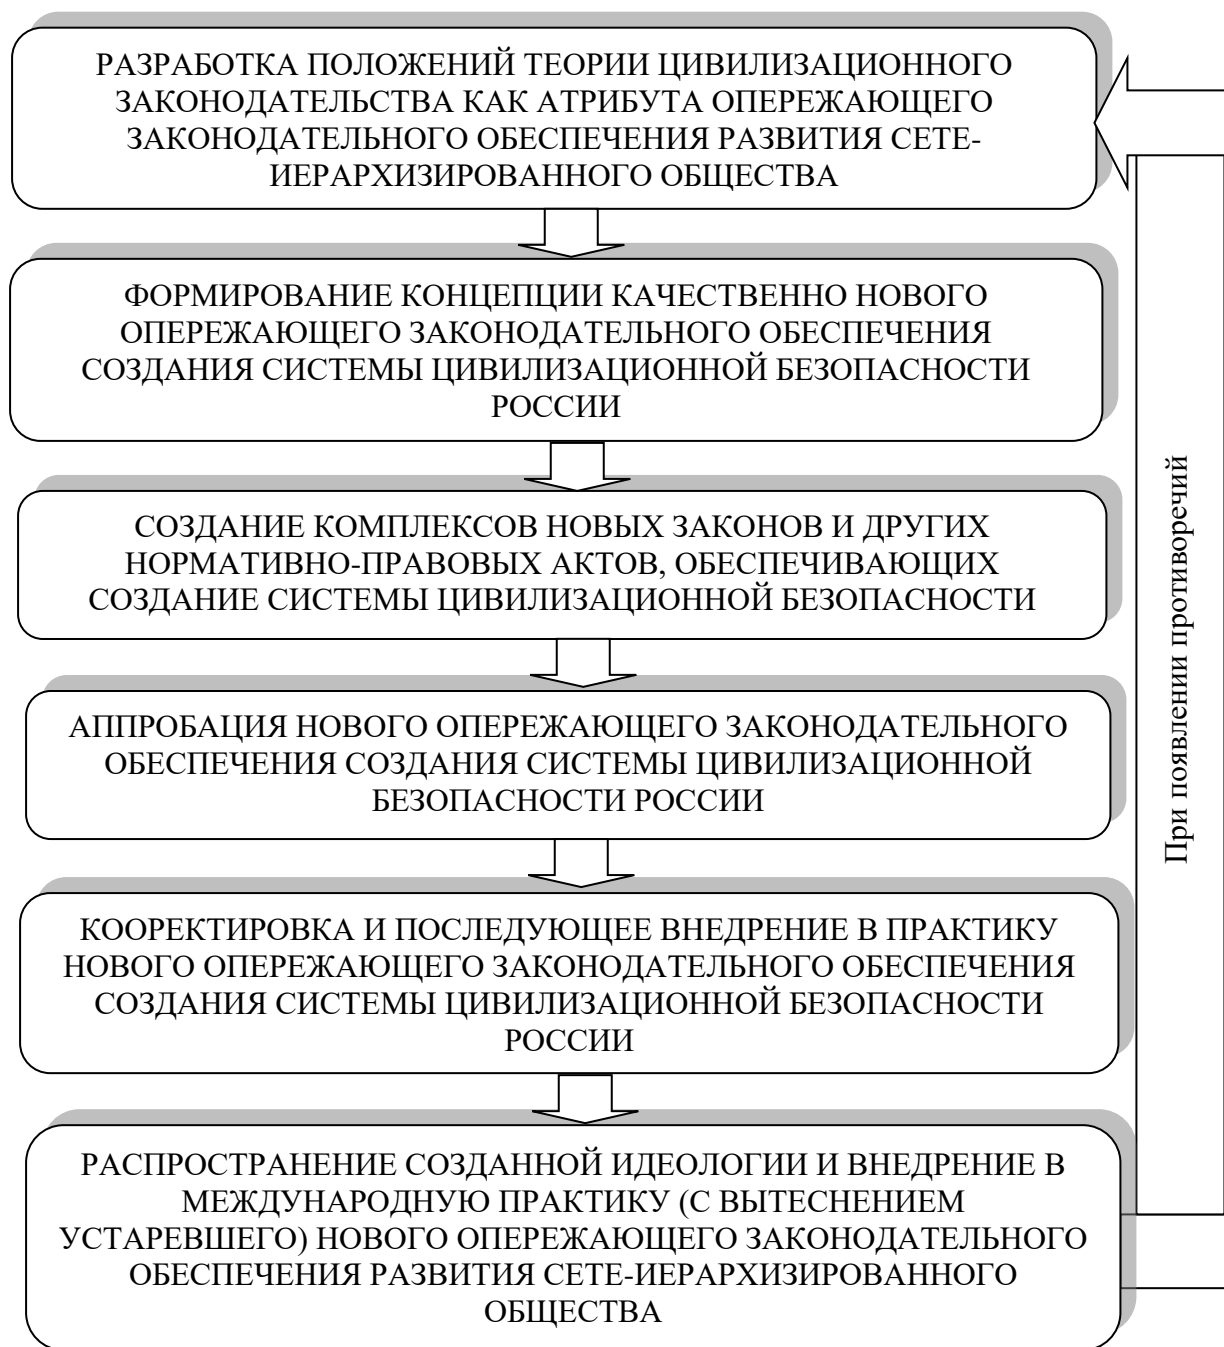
РАЗРАБОТКА ПОЛОЖЕНИЙ ТЕОРИИ ЦИВИЛИЗАЦИОННОГО ЗАКОНОДАТЕЛЬСТВА КАК АТРИБУТА ОПЕРЕЖАЮЩЕГО ЗАКОНОДАТЕЛЬНОГО ОБЕСПЕЧЕНИЯ РАЗВИТИЯ СЕТЕ-ИЕРАРХИЗИРОВАННОГО ОБЩЕСТВА

ФОРМИРОВАНИЕ КОНЦЕПЦИИ КАЧЕСТВЕННО НОВОГО ОПЕРЕЖАЮЩЕГО ЗАКОНОДАТЕЛЬНОГО ОБЕСПЕЧЕНИЯ СОЗДАНИЯ СИСТЕМЫ ЦИВИЛИЗАЦИОННОЙ БЕЗОПАСНОСТИ РОССИИ

СОЗДАНИЕ КОМПЛЕКСОВ НОВЫХ ЗАКОНОВ И ДРУГИХ НОРМАТИВНО-ПРАВОВЫХ АКТОВ, ОБЕСПЕЧИВАЮЩИХ СОЗДАНИЕ СИСТЕМЫ ЦИВИЛИЗАЦИОННОЙ БЕЗОПАСНОСТИ

АППРОБАЦИЯ НОВОГО ОПЕРЕЖАЮЩЕГО ЗАКОНОДАТЕЛЬНОГО ОБЕСПЕЧЕНИЯ СОЗДАНИЯ СИСТЕМЫ ЦИВИЛИЗАЦИОННОЙ БЕЗОПАСНОСТИ РОССИИ

КООРЕКТИРОВКА И ПОСЛЕДУЮЩЕЕ ВНЕДРЕНИЕ В ПРАКТИКУ НОВОГО ОПЕРЕЖАЮЩЕГО ЗАКОНОДАТЕЛЬНОГО ОБЕСПЕЧЕНИЯ СОЗДАНИЯ СИСТЕМЫ ЦИВИЛИЗАЦИОННОЙ БЕЗОПАСНОСТИ РОССИИ

РАСПРОСТРАНЕНИЕ СОЗДАННОЙ ИДЕОЛОГИИ И ВНЕДРЕНИЕ В МЕЖДУНАРОДНУЮ ПРАКТИКУ (С ВЫТЕСНЕНИЕМ УСТАРЕВШЕГО) НОВОГО ОПЕРЕЖАЮЩЕГО ЗАКОНОДАТЕЛЬНОГО ОБЕСПЕЧЕНИЯ РАЗВИТИЯ СЕТЕ-ИЕРАРХИЗИРОВАННОГО ОБЩЕСТВА

При появлении противоречий